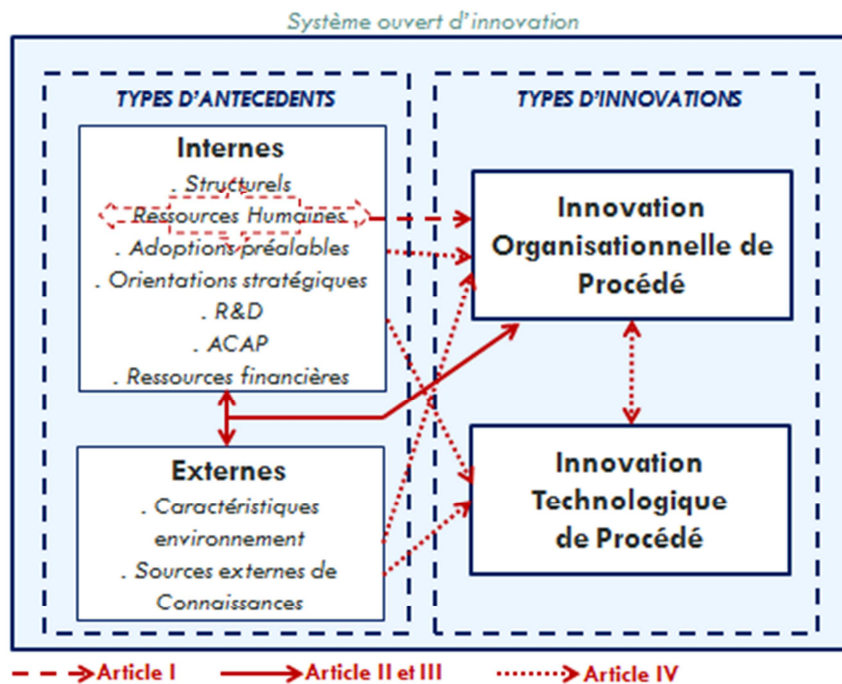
Système ouvert d'innovation

TYPES D'ANTECEDENTS

Internes
. Structurels
. Ressources Humaines
. Adoptions préalables
. Orientations stratégiques
. R&D
. ACAP
. Ressources financières

Externes
. Caractéristiques environnement
. Sources externes de Connaissances

TYPES D'INNOVATIONS

Innovation Organisationnelle de Procédé

Innovation Technologique de Procédé

Article I
Article II et III
Article IV